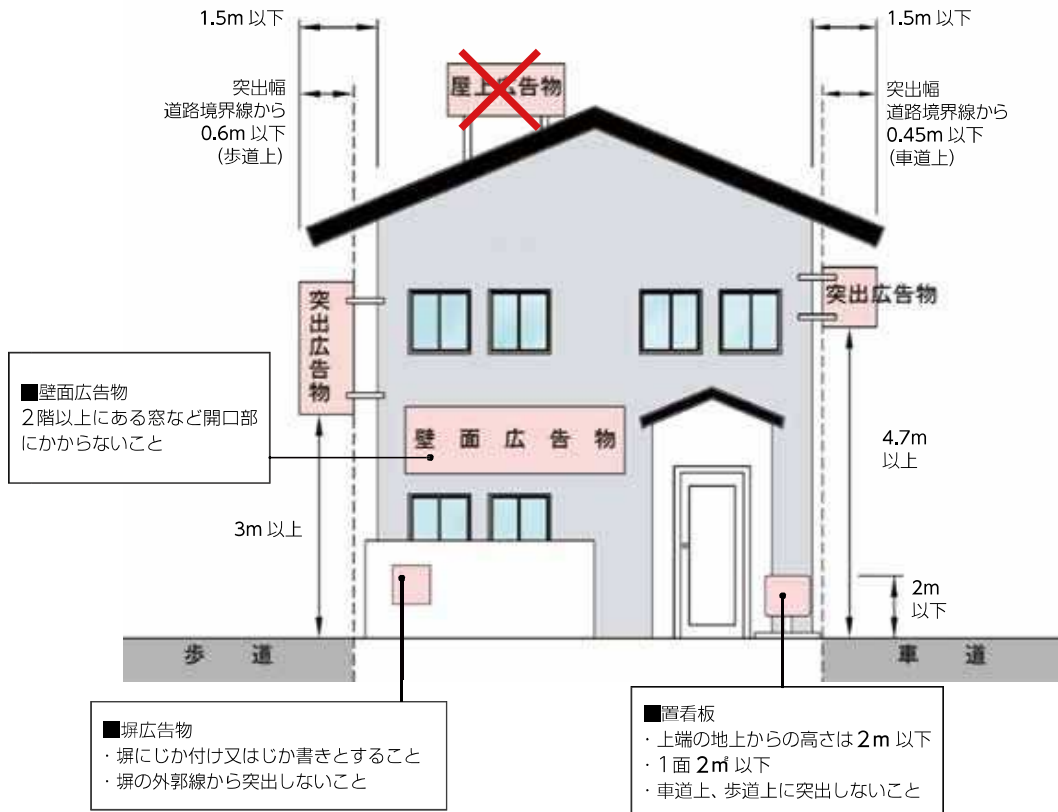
1.5m 以下

突出幅
道路境界線から
0.6m 以下
(歩道上)

屋上広告物

1.5m 以下

突出幅
道路境界線から
0.45m 以下
(車道上)

突出広告物

突出広告物

■壁面広告物
2階以上にある窓など開口部にかからないこと

壁 面 広 告 物

4.7m
以上

3m 以上

2m
以下

歩 道

車 道

■塀広告物
・塀にじか付け又はじか書きとすること
・塀の外郭線から突出しないこと

■置看板
・上端の地上からの高さは 2m 以下
・1面 2㎡ 以下
・車道上、歩道上に突出しないこと